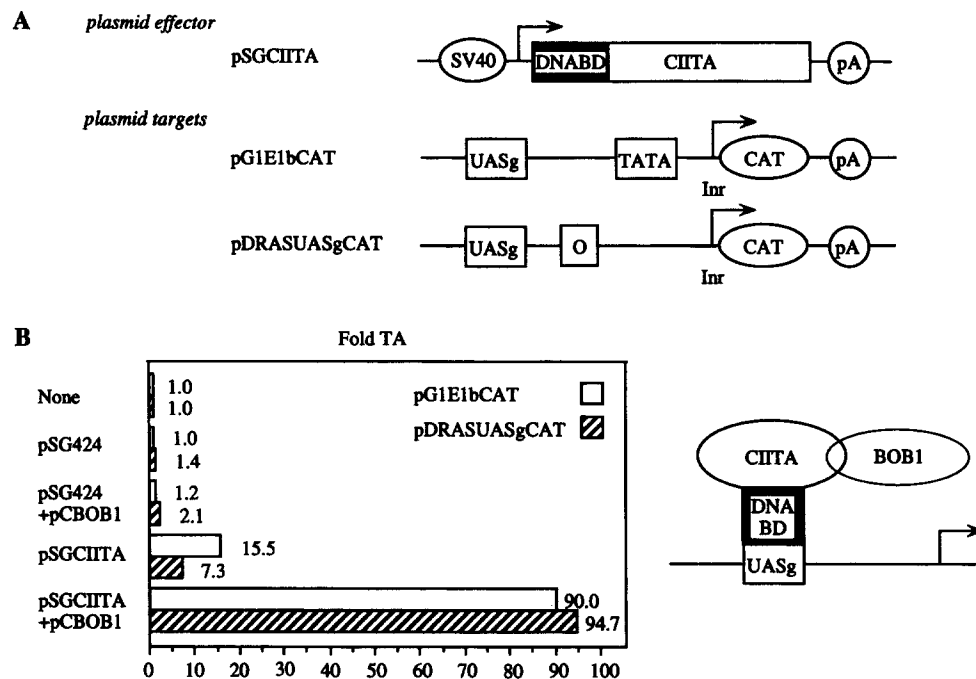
A plasmid effector

pSGCIITA SV40 DNABD CIITA pA

plasmid targets

pG1E1bCAT UASg TATA CAT pA Inr

pDRASUASgCAT UASg O CAT pA Inr

B

Fold TA

None 1.0 1.0

pSG424 1.0 1.4

pSG424 +pCBOB1 1.2 2.1

pSGCIITA 15.5 7.3

pSGCIITA +pCBOB1 90.0 94.7

pG1E1bCAT

pDRASUASgCAT

0 10 20 30 40 50 60 70 80 90 100

CIITA BOB1

DNA BD

UASg